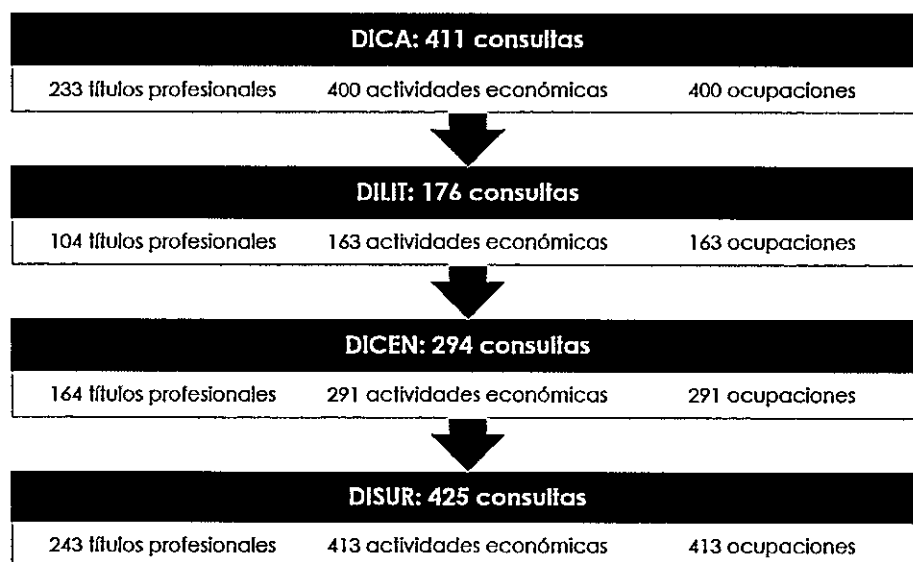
DICA: 411 consultas

233 títulos profesionales | 400 actividades económicas | 400 ocupaciones

DILIT: 176 consultas

104 títulos profesionales | 163 actividades económicos | 163 ocupaciones

DICEN: 294 consultas

164 títulos profesionales | 291 actividades económicas | 291 ocupaciones

DISUR: 425 consultas

243 títulos profesionales | 413 actividades económicas | 413 ocupaciones